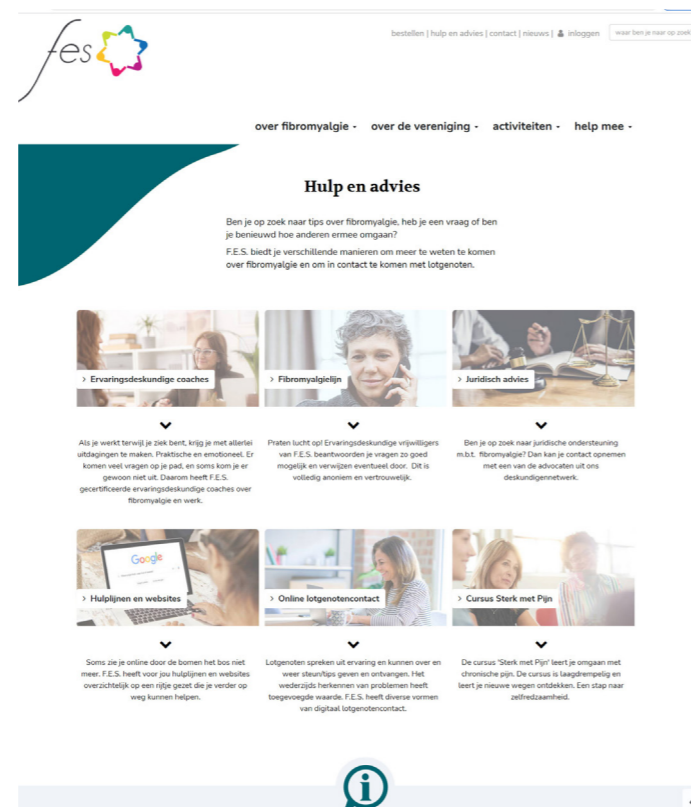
fes

bestellen | hulp en advies | contact | nieuws | inloggen

waar ben je naar op zoek

over fibromyalgie ▾ over de vereniging ▾ activiteiten ▾ help mee ▾

Hulp en advies

Ben je op zoek naar tips over fibromyalgie, heb je een vraag of ben je benieuwd hoe anderen ermee omgaan?

F.E.S. biedt je verschillende manieren om meer te weten te komen over fibromyalgie en om in contact te komen met lotgenoten.

> Ervaringsdeskundige coaches

Als je werkt terwijl je ziek bent, krijg je met allerlei uitdagingen te maken. Praktische en emotioneel. Er komen veel vragen op je pad, en soms kom je er gewoon niet uit. Daarom heeft F.E.S. gecertificeerde ervaringsdeskundige coaches over fibromyalgie en werk.

> Fibromyalgielijn

Praten lucht op! Ervaringsdeskundige vrijwilligers van F.E.S. beantwoorden je vragen zo goed mogelijk en verwijzen eventueel door. Dit is volledig anoniem en vertrouwelijk.

> Juridisch advies

Ben je op zoek naar juridische ondersteuning m.b.t. fibromyalgie? Dan kan je contact opnemen met een van de advocaten uit ons deskundigennetwerk.

> Hulplijnen en websites

Soms zie je online door de bomen het bos niet meer. F.E.S. heeft voor jou hulplijnen en websites overzichtelijk op een rijtje gezet die je verder op weg kunnen helpen.

> Online lotgenotencontact

Lotgenoten spreken uit ervaring en kunnen over en weer steun/tips geven en ontvangen. Het wederzijds herkennen van problemen heeft toegevoegde waarde. F.E.S. heeft diverse vormen van digitaal lotgenotencontact.

> Cursus Sterk met Pijn

De cursus 'Sterk met Pijn' leert je omgaan met chronische pijn. De cursus is laagdrempelig en leert je nieuwe wegen ontdekken. Een stap naar zelfredzaamheid.